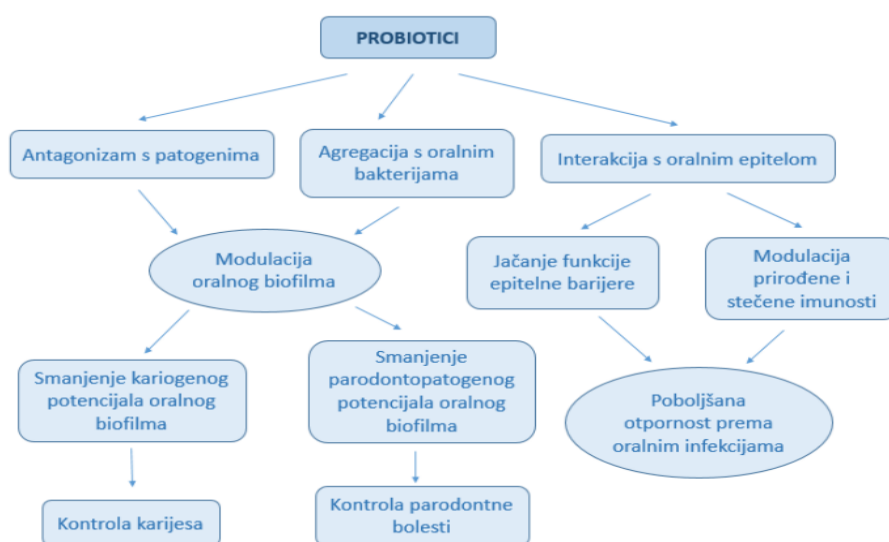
PROBIOTICI

Antagonizam s patogenima

Agregacija s oralnim bakterijama

Interakcija s oralnim epitelom

Modulacija oralnog biofilma

Jačanje funkcije epitelne barijere

Modulacija prirođene i stečene imunosti

Smanjenje kariogenog potencijala oralnog biofilma

Smanjenje parodontopatogenog potencijala oralnog biofilma

Poboljšana otpornost prema oralnim infekcijama

Kontrola karijesa

Kontrola parodontne bolesti